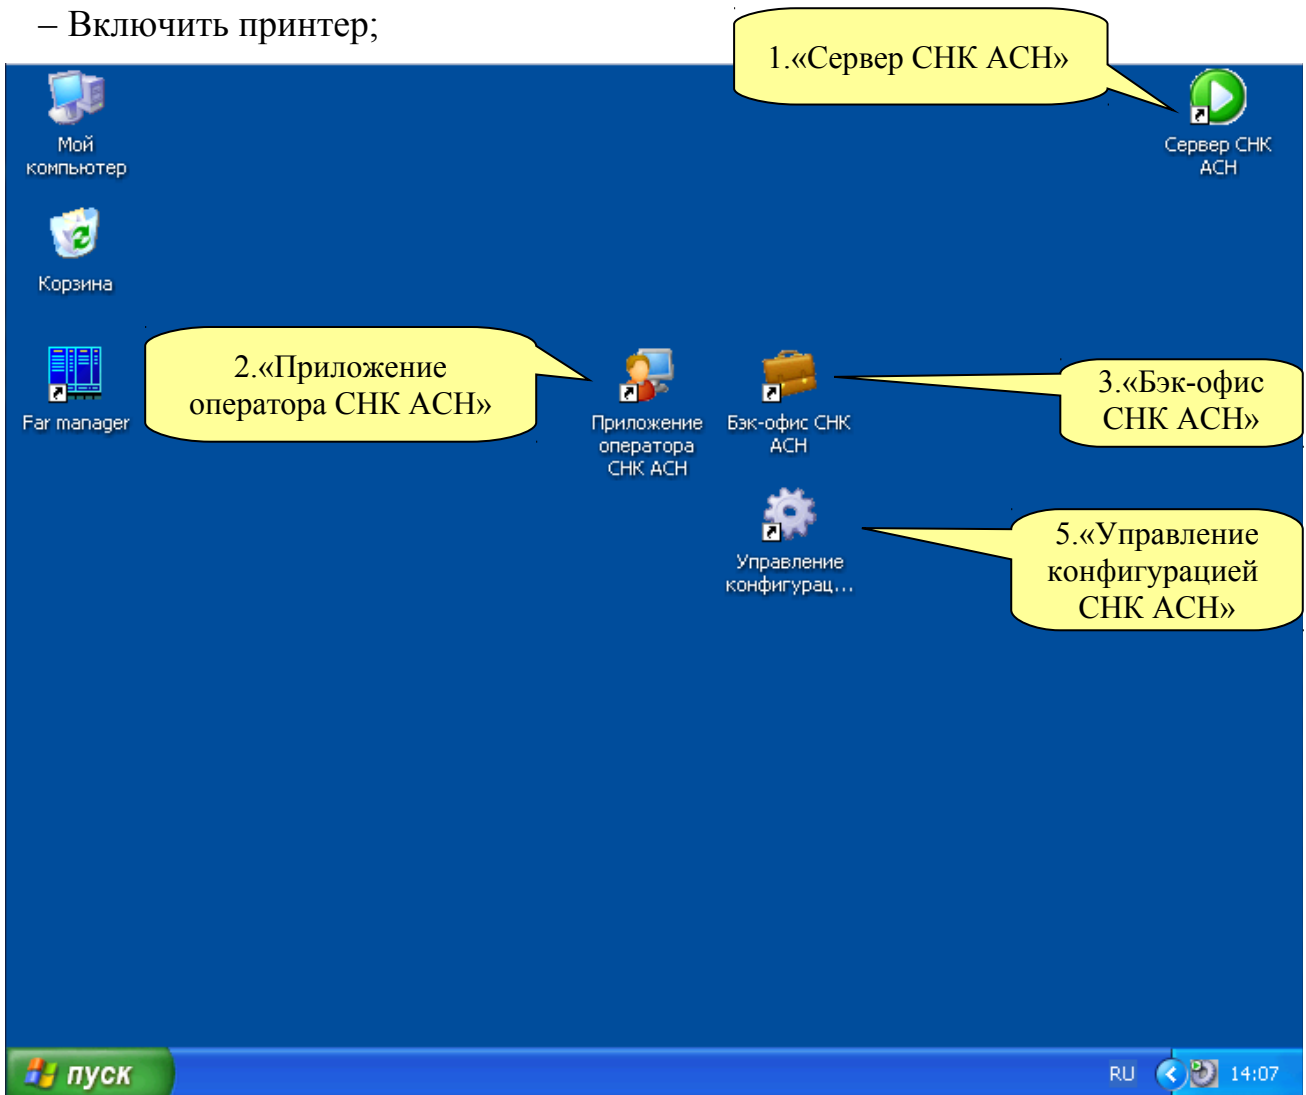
– Включить принтер;

1.«Сервер СНК АСН»

Мой компьютер

Сервер СНК АСН

Корзина

Far manager

2.«Приложение оператора СНК АСН»

Приложение оператора СНК АСН

Бэк-офис СНК АСН

3.«Бэк-офис СНК АСН»

Управление конфигурац...

5.«Управление конфигурацией СНК АСН»

пуск

RU

14:07